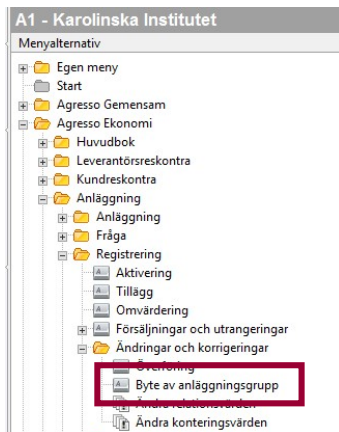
A1 - Karolinska Institutet

Menyalternativ

Egen meny
Start
Agresso Gemensam
Agresso Ekonomi
Huvudbok
Leverantörsreskontra
Kundreskontra
Anläggning
Anläggning
Fråga
Registrering
Aktivering
Tillägg
Omvärdering
Försäljningar och utrangeringar
Ändringar och korrigeringar
Överföring
Byte av anläggningsgrupp
Ändra relationsvärden
Ändra konteringsvärden